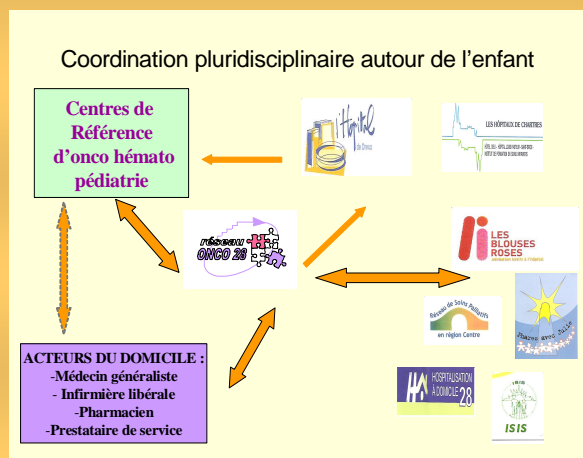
Coordination pluridisciplinaire autour de l'enfant

Centres de Référence d'onco hémato pédiatrie

l'Hôpital de Dreux

LES HÔPITAUX DE CHARTRES

réseau ONCO 28

LES BLOUSES ROSES

Réseau de Soins Palliatifs en région Centre

HOSPITALISATION A DOMICILE 28

ISIS

ACTEURS DU DOMICILE :
-Médecin généraliste
- Infirmière libérale
-Pharmacien
-Prestataire de service